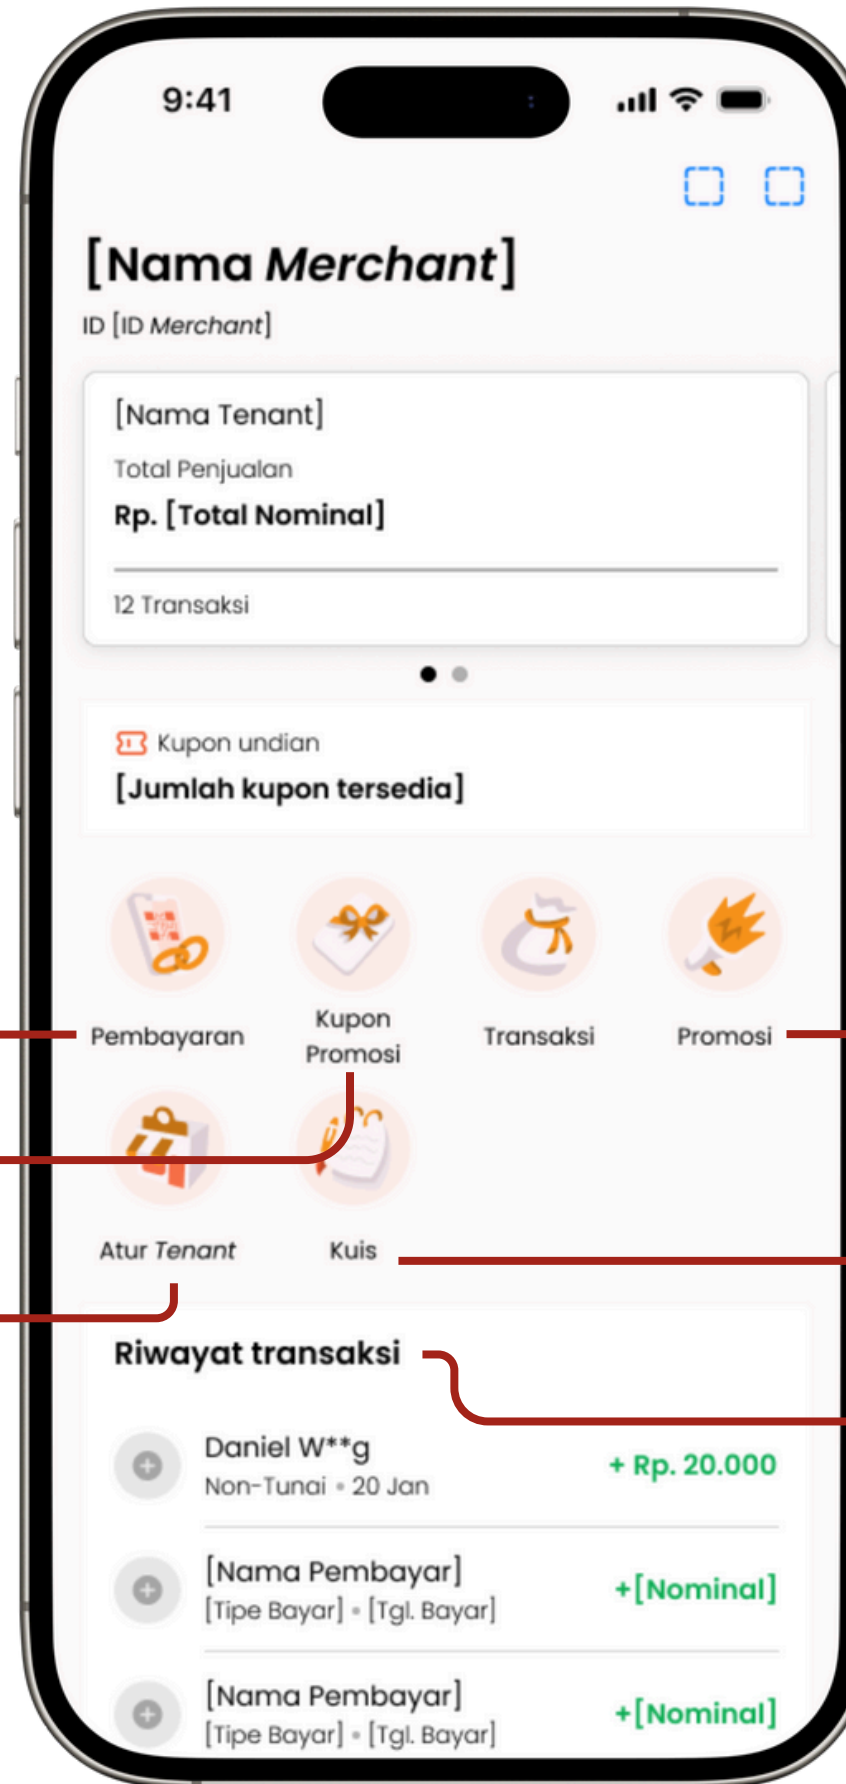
9:41

[Nama *Merchant*]

ID [ID *Merchant*]

[Nama Tenant]

Total Penjualan

Rp. [Total Nominal]

12 Transaksi

Kupon undian

[Jumlah kupon tersedia]

Pembayaran

Kupon Promosi

Transaksi

Promosi

Atur *Tenant*

Kuis

Riwayat transaksi

Daniel W**g
Non-Tunai • 20 Jan
+ Rp. 20.000

[Nama Pembayar]
[Tipe Bayar] • [Tgl. Bayar]
+[Nominal]

[Nama Pembayar]
[Tipe Bayar] • [Tgl. Bayar]
+[Nominal]